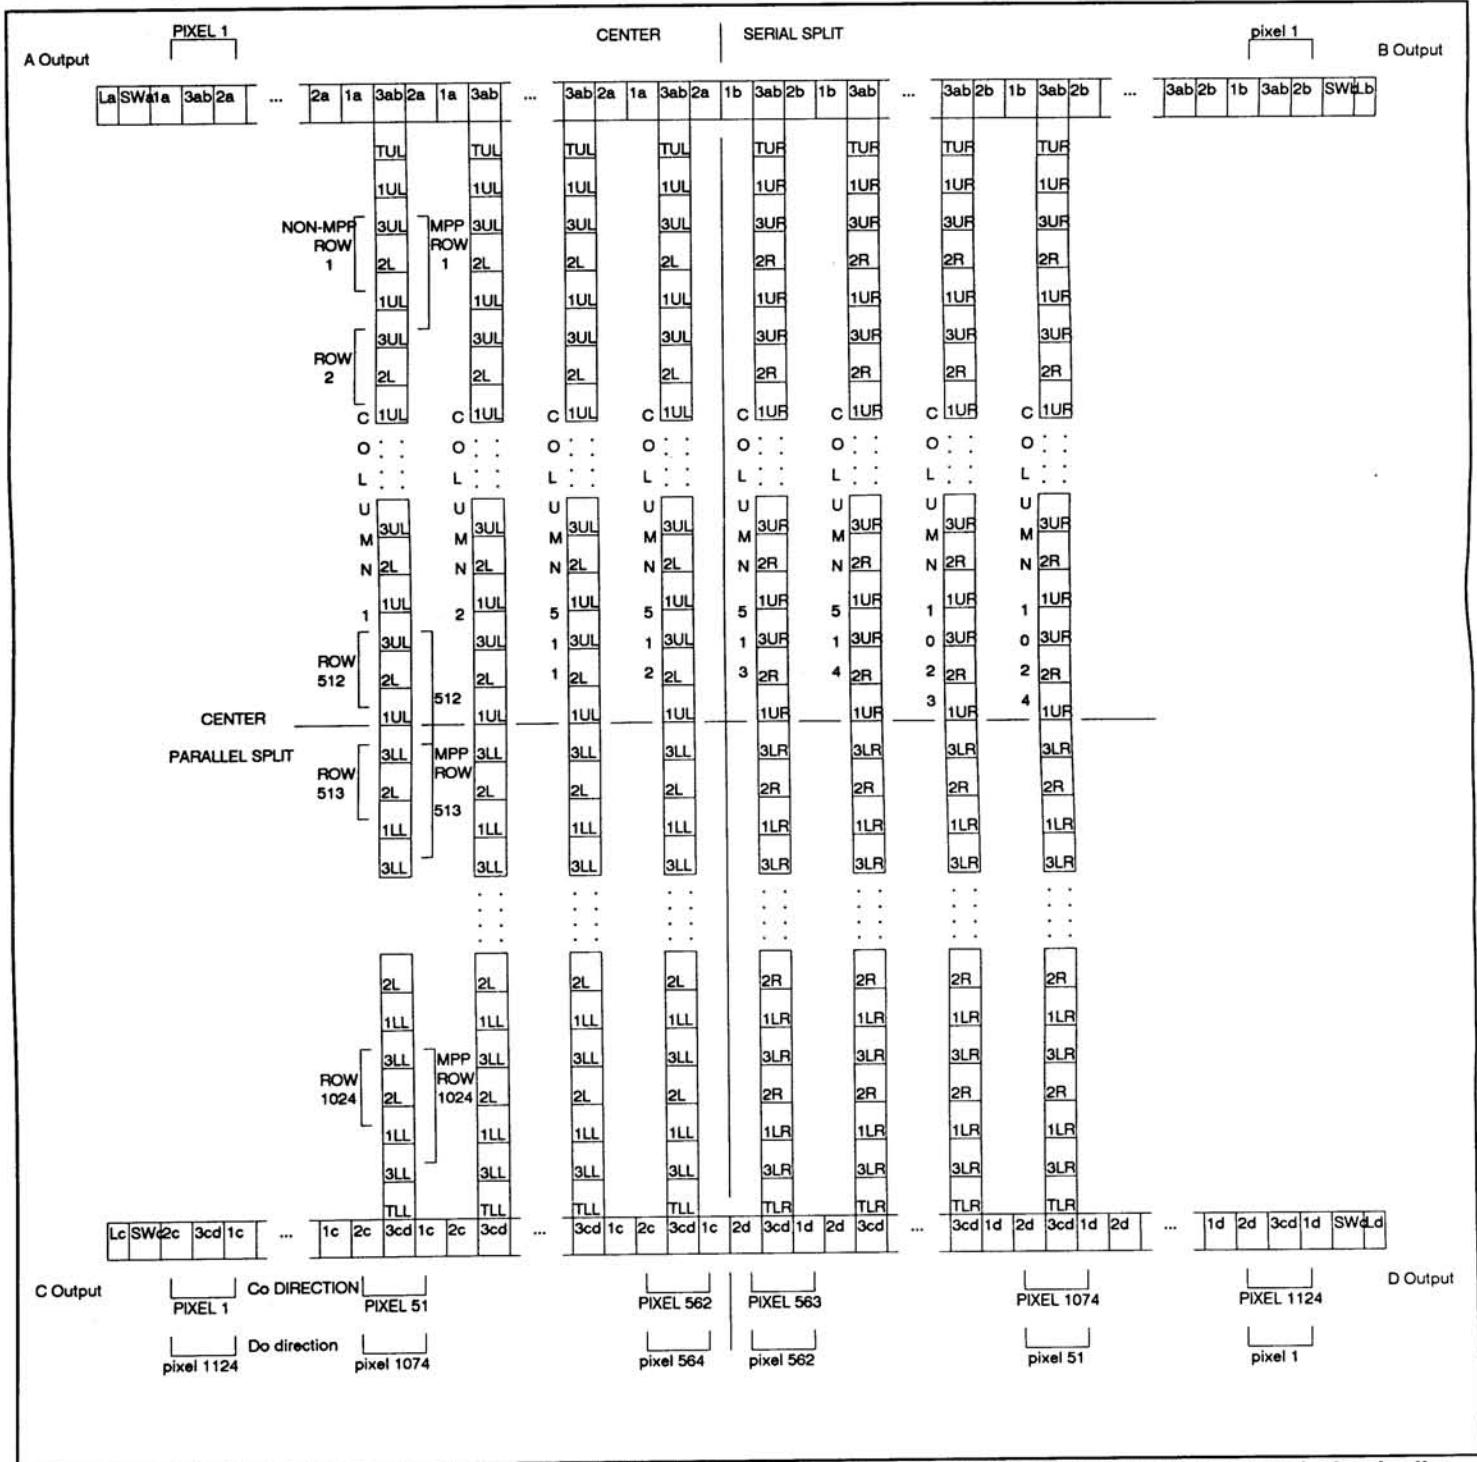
PIXEL 1

A Output

CENTER

SERIAL SPLIT

pixel 1

B Output

| La | SWa | 1a | 3ab | 2a |

...

| 2a | 1a | 3ab | 2a | 1a | 3ab |

...

| 3ab | 2a | 1a | 3ab | 2a | 1b | 3ab | 2b | 1b | 3ab |

...

| 3ab | 2b | 1b | 3ab | 2b |

...

| 3ab | 2b | 1b | 3ab | 2b | SWb | Lb |

TUL 1UL 3UL 2L 1UL 3UL 2L 1UL

TUL 1UL 3UL 2L 1UL 3UL 2L 1UL

TUL 1UL 3UL 2L 1UL 3UL 2L 1UL

TUL 1UL 3UL 2L 1UL 3UL 2L 1UL

TUR 1UR 3UR 2R 1UR 3UR 2R 1UR

TUR 1UR 3UR 2R 1UR 3UR 2R 1UR

TUR 1UR 3UR 2R 1UR 3UR 2R 1UR

TUR 1UR 3UR 2R 1UR 3UR 2R 1UR

NON-MPP ROW 1

MPP ROW 1

ROW 2

COLUMN 1

COLUMN 2

COLUMN 511

COLUMN 512

COLUMN 513

COLUMN 514

COLUMN 1023

COLUMN 1024

3UL 2L 1UL 3UL 2L 1UL

3UR 2R 1UR 3UR 2R 1UR

ROW 512

512

CENTER

PARALLEL SPLIT

ROW 513

MPP ROW 513

3LL 2L 1LL 3LL

3LR 2R 1LR 3LR

2L 1LL 3LL 2L 1LL 3LL TLL

2R 1LR 3LR 2R 1LR 3LR TLR

ROW 1024

MPP ROW 1024

| Lc | SWc | 2c | 3cd | 1c |

...

| 1c | 2c | 3cd | 1c | 2c | 3cd |

...

| 3cd | 1c | 2c | 3cd | 1c | 2d | 3cd | 1d | 2d | 3cd |

...

| 3cd | 1d | 2d | 3cd | 1d | 2d |

...

| 1d | 2d | 3cd | 1d | SWd | Ld |

C Output

PIXEL 1

Co DIRECTION

PIXEL 51

PIXEL 562

PIXEL 563

PIXEL 1074

PIXEL 1124

D Output

pixel 1124

Do direction

pixel 1074

pixel 564

pixel 562

pixel 51

pixel 1